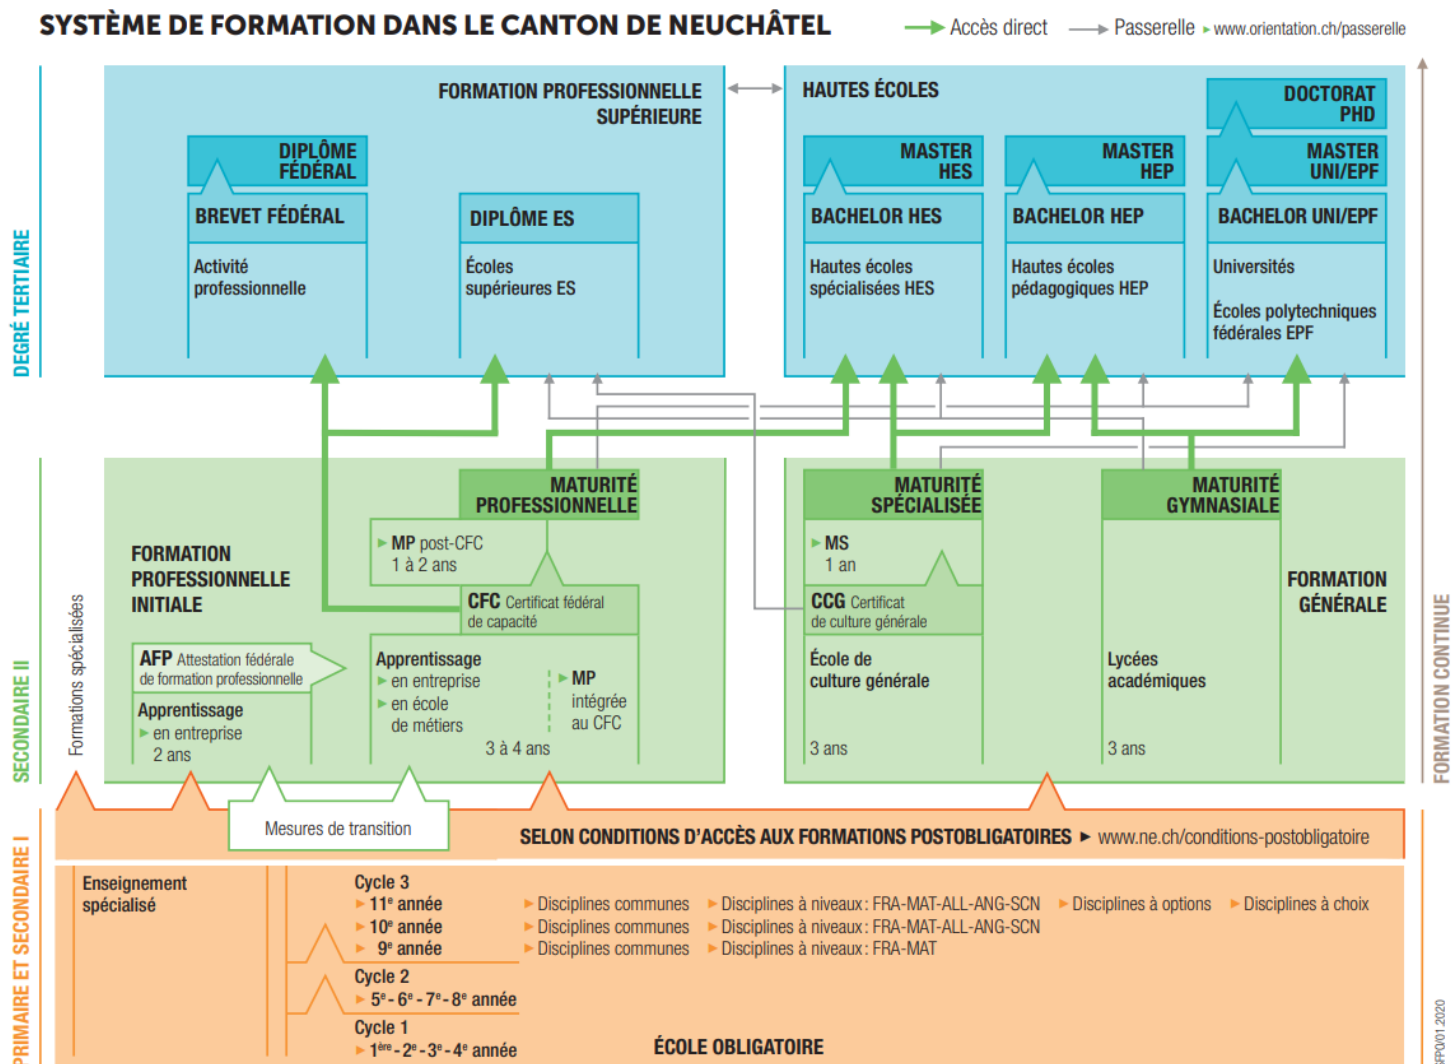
SYSTÈME DE FORMATION DANS LE CANTON DE NEUCHÂTEL

Accès direct Passerelle ▸ www.orientation.ch/passerelle

DEGRÉ TERTIAIRE

FORMATION PROFESSIONNELLE SUPÉRIEURE

DIPLÔME FÉDÉRAL

BREVET FÉDÉRAL

Activité professionnelle

DIPLÔME ES

Écoles supérieures ES

HAUTES ÉCOLES

DOCTORAT PHD

MASTER HES

MASTER HEP

MASTER UNI/EPF

BACHELOR HES

Hautes écoles spécialisées HES

BACHELOR HEP

Hautes écoles pédagogiques HEP

BACHELOR UNI/EPF

Universités

Écoles polytechniques fédérales EPF

SECONDAIRE II

Formations spécialisées

FORMATION PROFESSIONNELLE INITIALE

MATURITÉ PROFESSIONNELLE

▸ MP post-CFC
1 à 2 ans

CFC Certificat fédéral de capacité

AFP Attestation fédérale de formation professionnelle

Apprentissage
▸ en entreprise
2 ans

Apprentissage
▸ en entreprise
▸ en école de métiers
3 à 4 ans

▸ MP intégrée au CFC

MATURITÉ SPÉCIALISÉE

▸ MS
1 an

CCG Certificat de culture générale

École de culture générale

3 ans

MATURITÉ GYMNASIALE

Lycées académiques

3 ans

FORMATION GÉNÉRALE

FORMATION CONTINUE

Mesures de transition

SELON CONDITIONS D'ACCÈS AUX FORMATIONS POSTOBLIGATOIRES ▸ www.ne.ch/conditions-postobligatoire

PRIMAIRE ET SECONDAIRE I

Enseignement spécialisé

Cycle 3
▸ 11$^e$ année
▸ 10$^e$ année
▸ 9$^e$ année

▸ Disciplines communes ▸ Disciplines à niveaux : FRA-MAT-ALL-ANG-SCN ▸ Disciplines à options ▸ Disciplines à choix
▸ Disciplines communes ▸ Disciplines à niveaux : FRA-MAT-ALL-ANG-SCN
▸ Disciplines communes ▸ Disciplines à niveaux : FRA-MAT

Cycle 2
▸ 5$^e$ - 6$^e$ - 7$^e$ - 8$^e$ année

Cycle 1
▸ 1$^{ère}$ - 2$^e$ - 3$^e$ - 4$^e$ année

ÉCOLE OBLIGATOIRE

FPO/01 2020